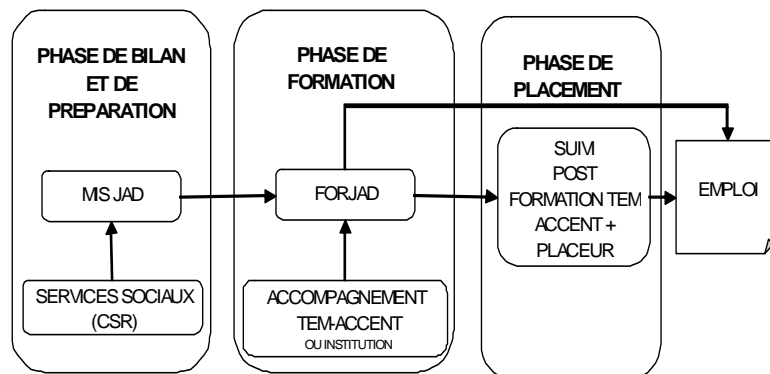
PHASE DE BILAN ET DE PREPARATION

MIS JAD

SERVICES SOCIAUX (CSR)

PHASE DE FORMATION

FORJAD

ACCOMPAGNEMENT TEM-ACCENT
OU INSTITUTION

PHASE DE PLACEMENT

SUIVI POST FORMATION TEM ACCENT + PLACEUR

EMPLOI